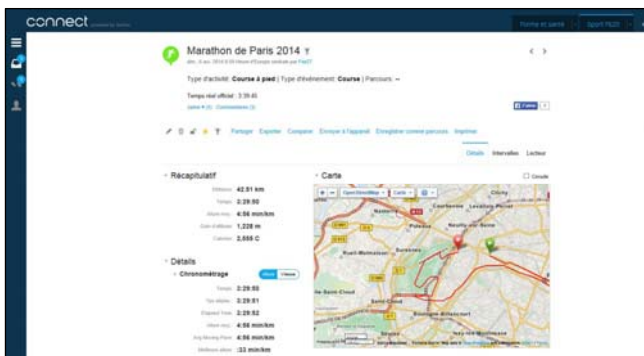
connect

Forme et santé | Sport HUB

Marathon de Paris 2014

Type d'activité: Course à pied | Type d'événement: Course | Parcours: --

Temps réel officiel: 3:29:45

Partager Exporter Comparer Envoyer à l'appareil Enregistrer comme parcours Imprimer

Détails Intervalles Lecteur

Récapitulatif

42.51 km

3:29:50

4:56 min/km

1,228 m

2,555 C

Carte

Détails

Chronométrage

3:29:50

3:29:51

3:29:52

4:56 min/km

4:56 min/km

:33 min/km